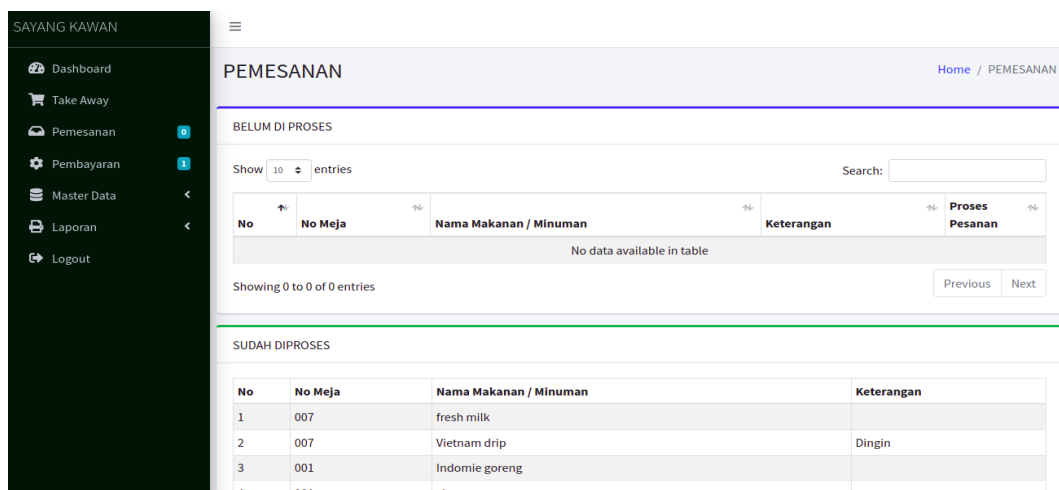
SAYANG KAWAN

Dashboard
Take Away
Pemesanan 0
Pembayaran 1
Master Data
Laporan
Logout

≡

PEMESANAN

Home / PEMESANAN

BELUM DI PROSES

Show 10 entries

Search:

| No | No Meja | Nama Makanan / Minuman | Keterangan | Proses Pesanan |
|---|---|---|---|---|
| No data available in table | | | | |

Showing 0 to 0 of 0 entries

Previous Next

SUDAH DIPROSES

| No | No Meja | Nama Makanan / Minuman | Keterangan |
|---|---|---|---|
| 1 | 007 | fresh milk | |
| 2 | 007 | Vietnam drip | Dingin |
| 3 | 001 | Indomie goreng | |
| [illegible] | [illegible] | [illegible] | |